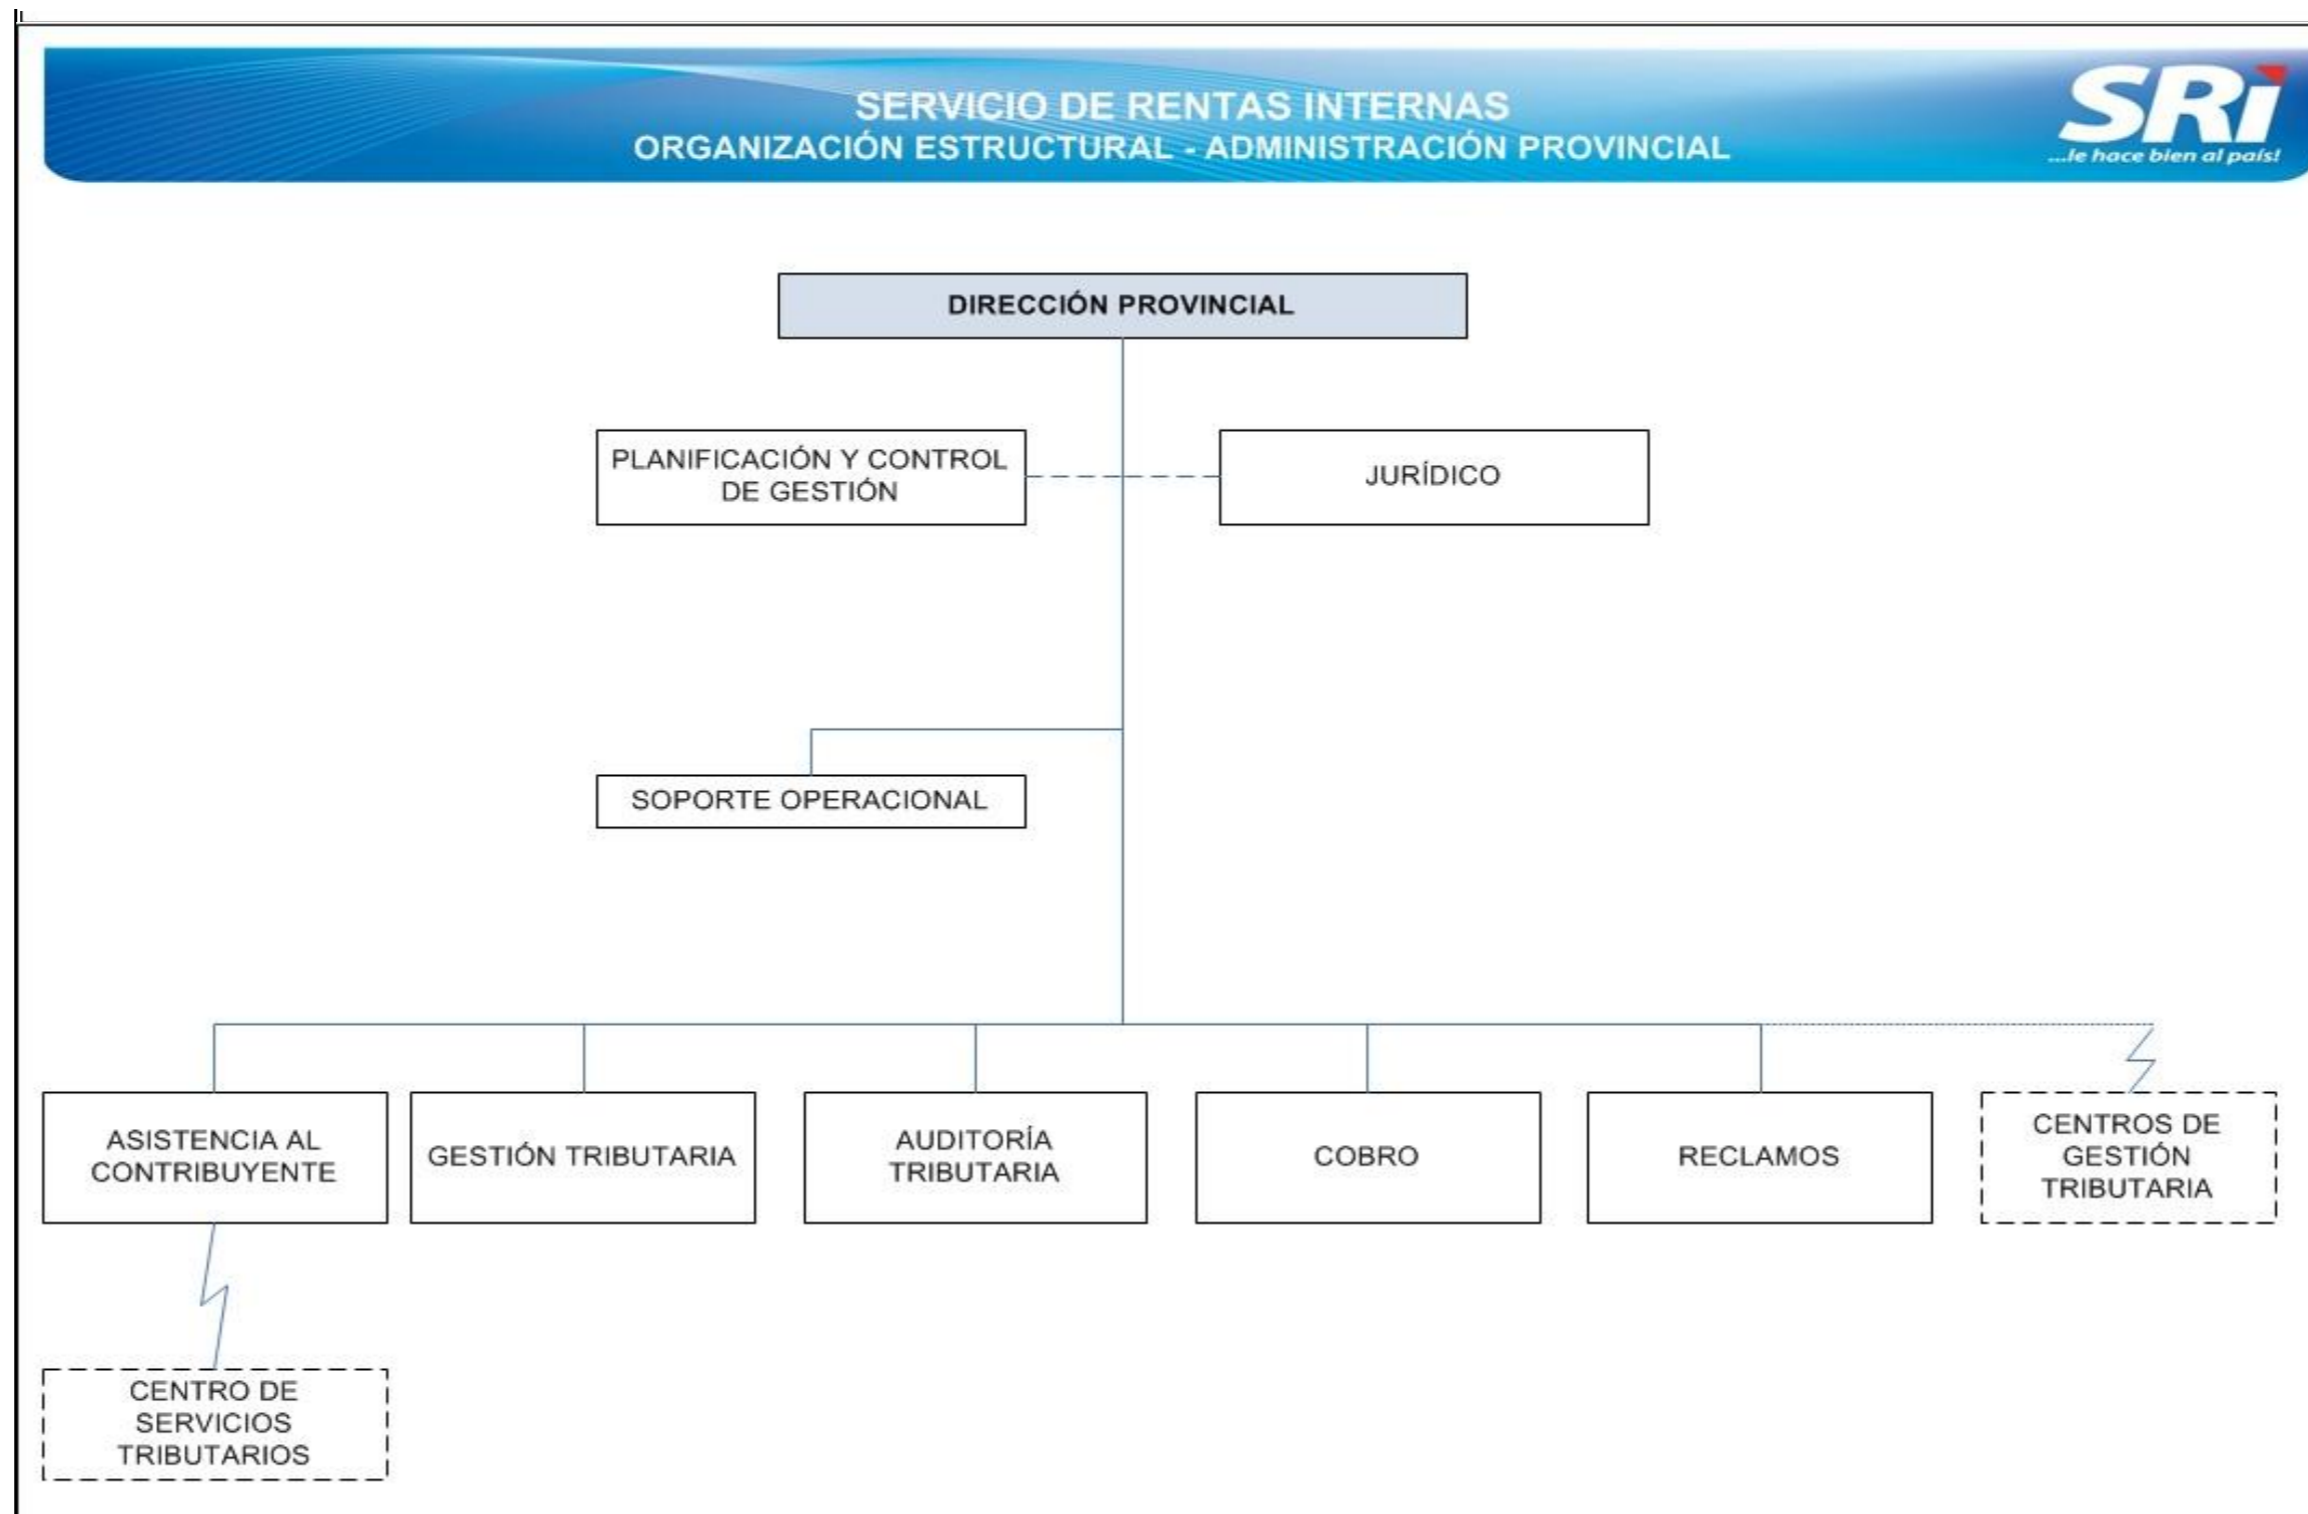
SERVICIO DE RENTAS INTERNAS
ORGANIZACIÓN ESTRUCTURAL - ADMINISTRACIÓN PROVINCIAL

SRI
...le hace bien al país!

DIRECCIÓN PROVINCIAL

PLANIFICACIÓN Y CONTROL DE GESTIÓN

JURÍDICO

SOPORTE OPERACIONAL

ASISTENCIA AL CONTRIBUYENTE

GESTIÓN TRIBUTARIA

AUDITORÍA TRIBUTARIA

COBRO

RECLAMOS

CENTROS DE GESTIÓN TRIBUTARIA

CENTRO DE SERVICIOS TRIBUTARIOS